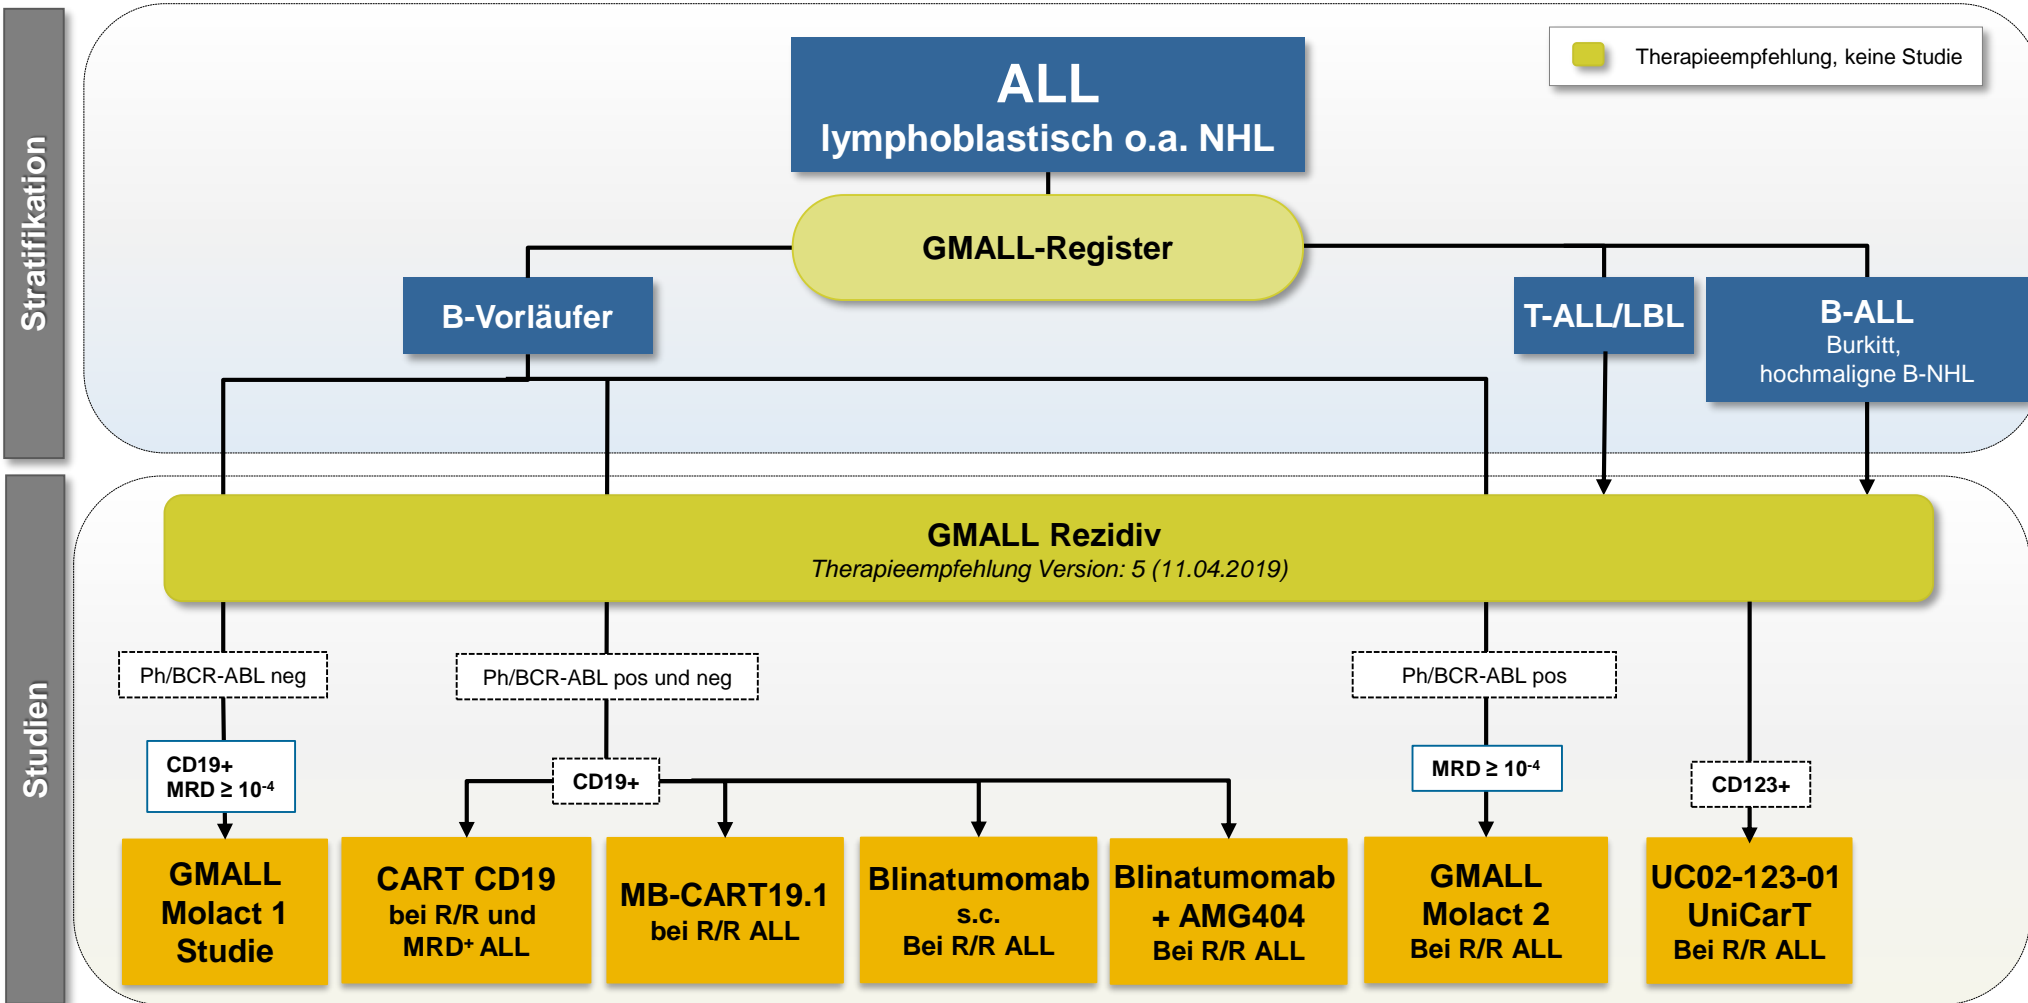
Stratifikation

Therapieempfehlung, keine Studie

ALL
lymphoblastisch o.a. NHL

GMALL-Register

B-Vorläufer

T-ALL/LBL

B-ALL
Burkitt,
hochmaligne B-NHL

Studien

GMALL Rezidiv
Therapieempfehlung Version: 5 (11.04.2019)

Ph/BCR-ABL neg

Ph/BCR-ABL pos und neg

Ph/BCR-ABL pos

CD19+
MRD ≥ $10^{-4}$

CD19+

MRD ≥ $10^{-4}$

CD123+

GMALL
Molact 1
Studie

CART CD19
bei R/R und
MRD$^{+}$ ALL

MB-CART19.1
bei R/R ALL

Blinatumomab
s.c.
Bei R/R ALL

Blinatumomab
+ AMG404
Bei R/R ALL

GMALL
Molact 2
Bei R/R ALL

UC02-123-01
UniCarT
Bei R/R ALL